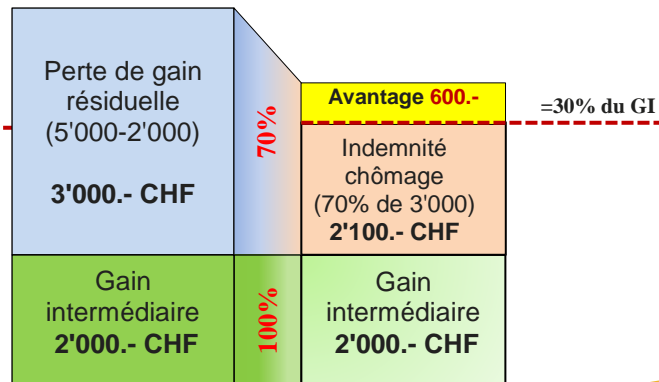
Perte de gain résiduelle (5'000-2'000)

3'000.- CHF

70%

Avantage 600.-

=30% du GI

Indemnité chômage (70% de 3'000)
2'100.- CHF

Gain intermédiaire
2'000.- CHF

100%

Gain intermédiaire
2'000.- CHF